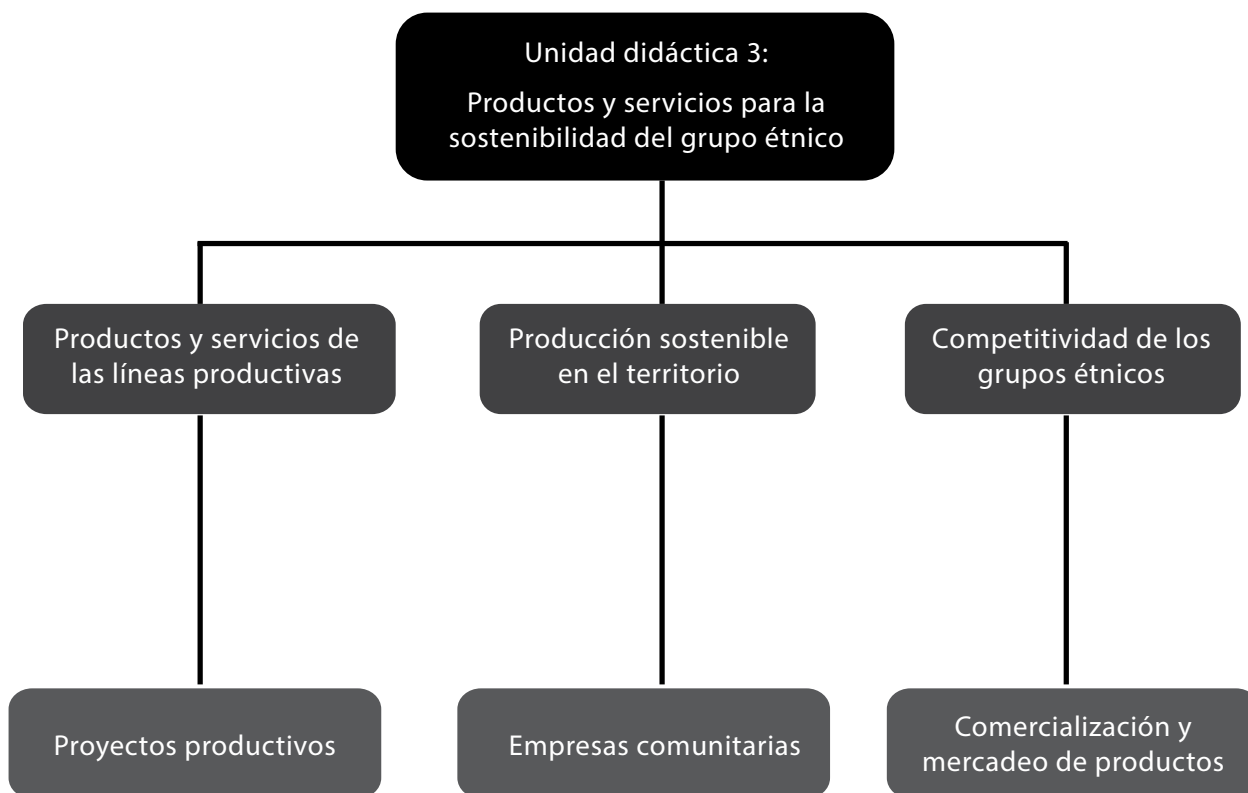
Unidad didáctica 3:

Productos y servicios para la sostenibilidad del grupo étnico

Productos y servicios de las líneas productivas

Producción sostenible en el territorio

Competitividad de los grupos étnicos

Proyectos productivos

Empresas comunitarias

Comercialización y mercadeo de productos